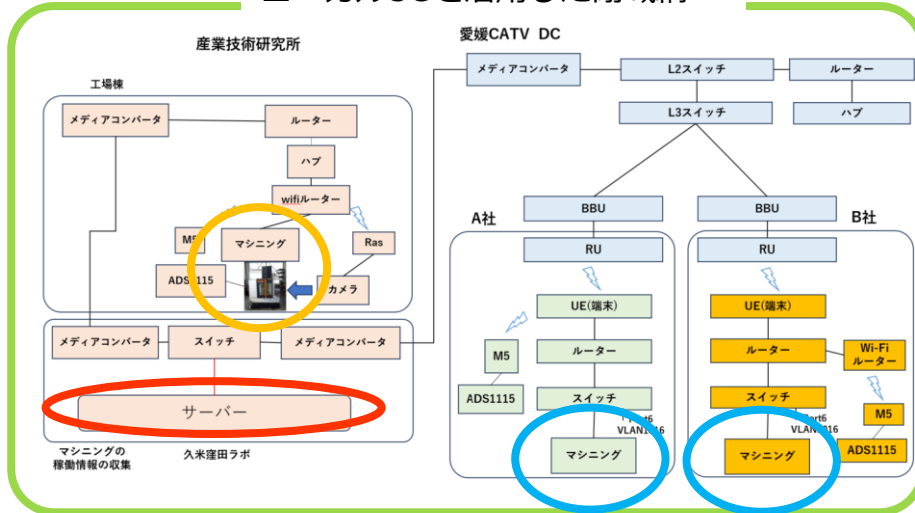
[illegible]

産業技術研究所

工場棟

メディアコンバータ

ルーター

ハブ

wifiルーター

M5

マシニング

Ras

ADS1115

カメラ

メディアコンバータ

スイッチ

メディアコンバータ

サーバー

マシニングの稼働情報の収集

久米窪田ラボ

愛媛CATV DC

メディアコンバータ

L2スイッチ

ルーター

L3スイッチ

ハブ

A社

BBU

RU

UE(端末)

M5

ルーター

ADS1115

スイッチ

Port6 VLAN1016

マシニング

B社

BBU

RU

UE(端末)

ルーター

Wi-Fi ルーター

スイッチ

Port6 VLAN1016

M5

マシニング

ADS1115